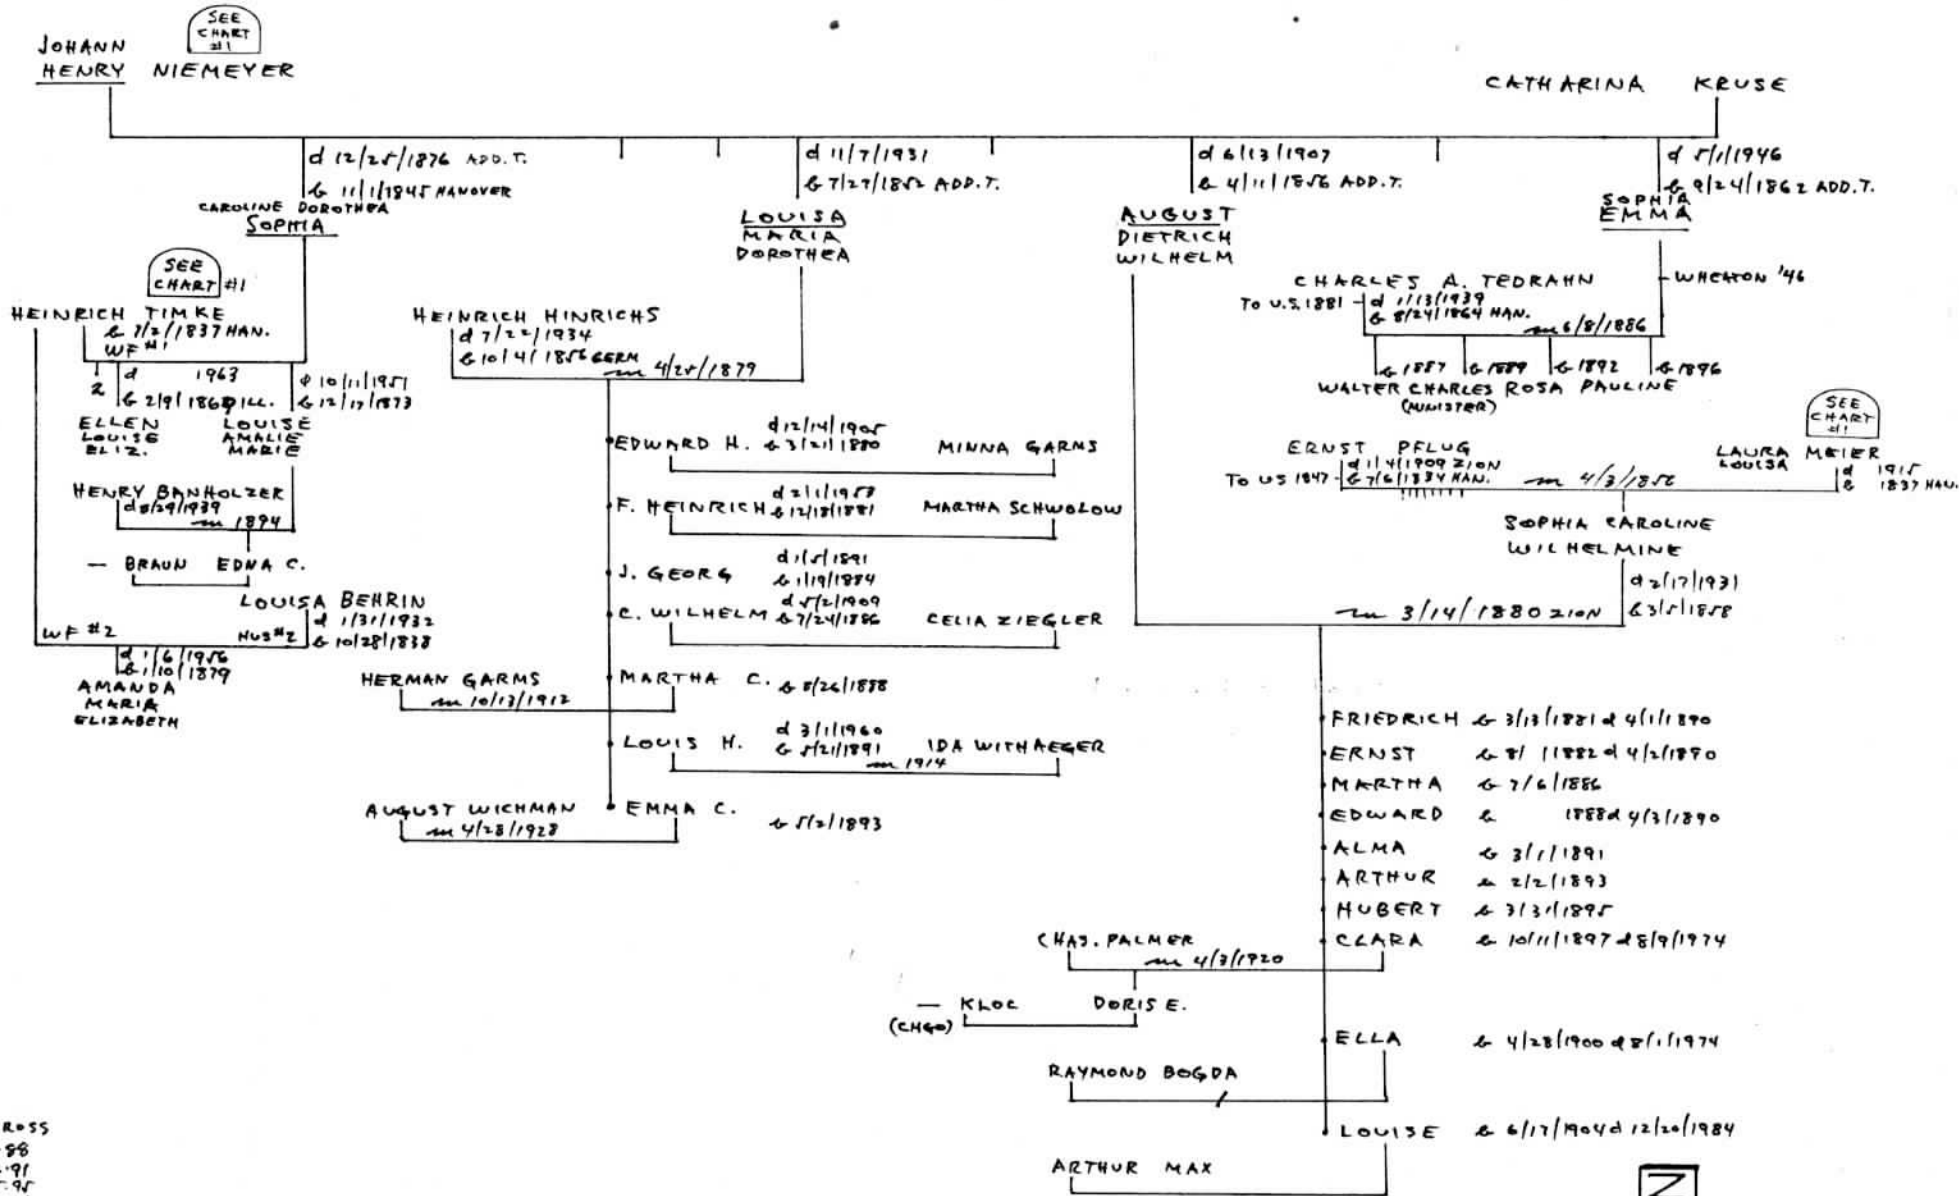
JOHANN HENRY NIEMEYER
SEE CHART #1

CATHARINA KRUSE

d 12/25/1876 ADD.T.
b 11/1/1845 HANOVER
CAROLINE DOROTHEA SOPHIA

d 11/7/1931
b 7/27/1852 ADD.T.
LOUISA MARIA DOROTHEA

d 6/13/1907
b 4/11/1856 ADD.T.
AUGUST DIETRICH WILHELM

d 5/1/1946
b 9/24/1862 ADD.T.
SOPHIA EMMA

SEE CHART #1
HEINRICH TIMKE
b 7/2/1837 HAN.
WF #1
2
d 1963
b 2/9/1860 ILL.
ELLEN LOUISE ELIZ.
d 10/1/1951
b 12/17/1873
LOUISE AMALIE MARIE

HENRY BANHOLZER
d 8/29/1939
m 1894

— BRAUN EDNA C.

LOUISA BEHRIN
d 1/31/1932
b 10/28/1838
WF #2
HUS #2
d 1/6/1956
b 1/10/1879
AMANDA MARIA ELIZABETH

HEINRICH HINRICHS
d 7/22/1934
b 10/4/1856 GERM
m 4/25/1879

EDWARD H. d 12/14/1905 b 3/21/1880 MINNA GARMS
F. HEINRICH d 2/1/1957 b 12/18/1881 MARTHA SCHWOLOW
J. GEORG d 1/5/1891 b 1/19/1884
C. WILHELM d 5/2/1909 b 7/24/1886 CELIA ZIEGLER
HERMAN GARMS m 10/13/1912 MARTHA C. b 8/26/1888
LOUIS H. d 3/1/1960 b 5/21/1891 IDA WITHAEGER m 1914
AUGUST WICHMAN m 4/28/1928 EMMA C. b 5/2/1893

WHEATON '46
CHARLES A. TEDRAHN
To U.S. 1881
d 1/13/1939
b 8/24/1864 HAN.
m 6/8/1886
b 1887 WALTER
b 1889 CHARLES (MINISTER)
b 1892 ROSA
b 1896 PAULINE

SEE CHART #1
ERNST PFLUG
To US 1847
d 1/4/1909 ZION
b 7/6/1834 HAN.
m 4/3/1856
LAURA MEIER LOUISA
d 1915
b 1837 HAN.

SOPHIA CAROLINE WILHELMINE
d 2/17/1931
b 3/5/1858
m 3/14/1880 ZION

FRIEDRICH b 3/13/1881 d 4/1/1890
ERNST b 8/ 1882 d 4/2/1890
MARTHA b 7/6/1886
EDWARD b 1888 d 4/3/1890
ALMA b 3/1/1891
ARTHUR b 2/2/1893
HUBERT b 3/31/1895
CLARA b 10/11/1897 d 8/9/1974
CHAS. PALMER m 4/3/1920
— KLOC (CHGO) DORIS E.
ELLA b 4/23/1900 d 8/1/1974
RAYMOND BOGDA
LOUISE b 6/17/1904 d 12/20/1984
ARTHUR MAX

ROSS
88
91
95